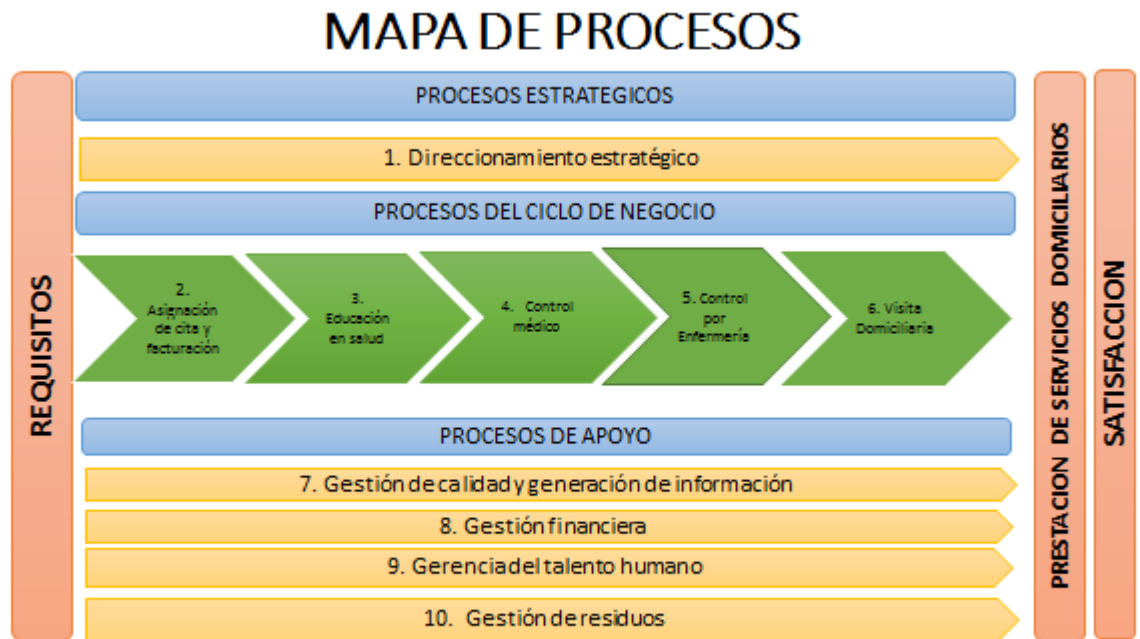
MAPA DE PROCESOS

REQUISITOS

PROCESOS ESTRATEGICOS

1. Direccionamiento estratégico

PROCESOS DEL CICLO DE NEGOCIO

2. Asignación de cita y facturación

3. Educación en salud

4. Control médico

5. Control por Enfermería

6. Visita Domiciliaria

PROCESOS DE APOYO

7. Gestión de calidad y generación de información

8. Gestión financiera

9. Gerencia del talento humano

10. Gestión de residuos

PRESTACION DE SERVICIOS DOMICILIARIOS

SATISFACCION